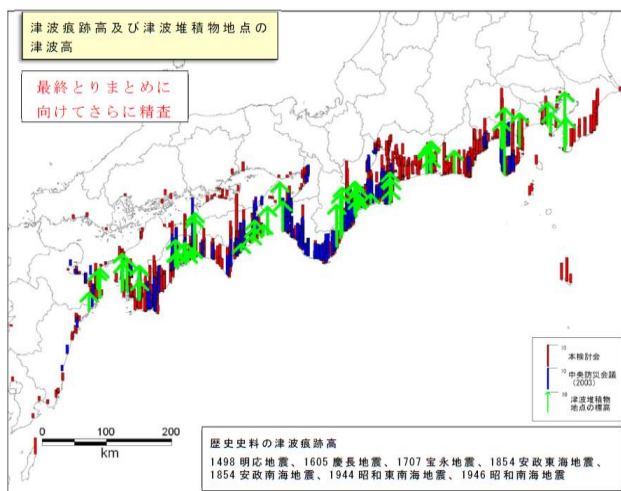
津波痕跡高及び津波堆積物地点の津波高

最終とりまとめに向けてさらに精査

10
本検討会

10
中央防災会議
(2003)

10
津波堆積物
地点の標高

0 100 200
km

歴史史料の津波痕跡高
1498 明応地震、1605 慶長地震、1707 宝永地震、1854 安政東海地震、1854 安政南海地震、1944 昭和東南海地震、1946 昭和南海地震